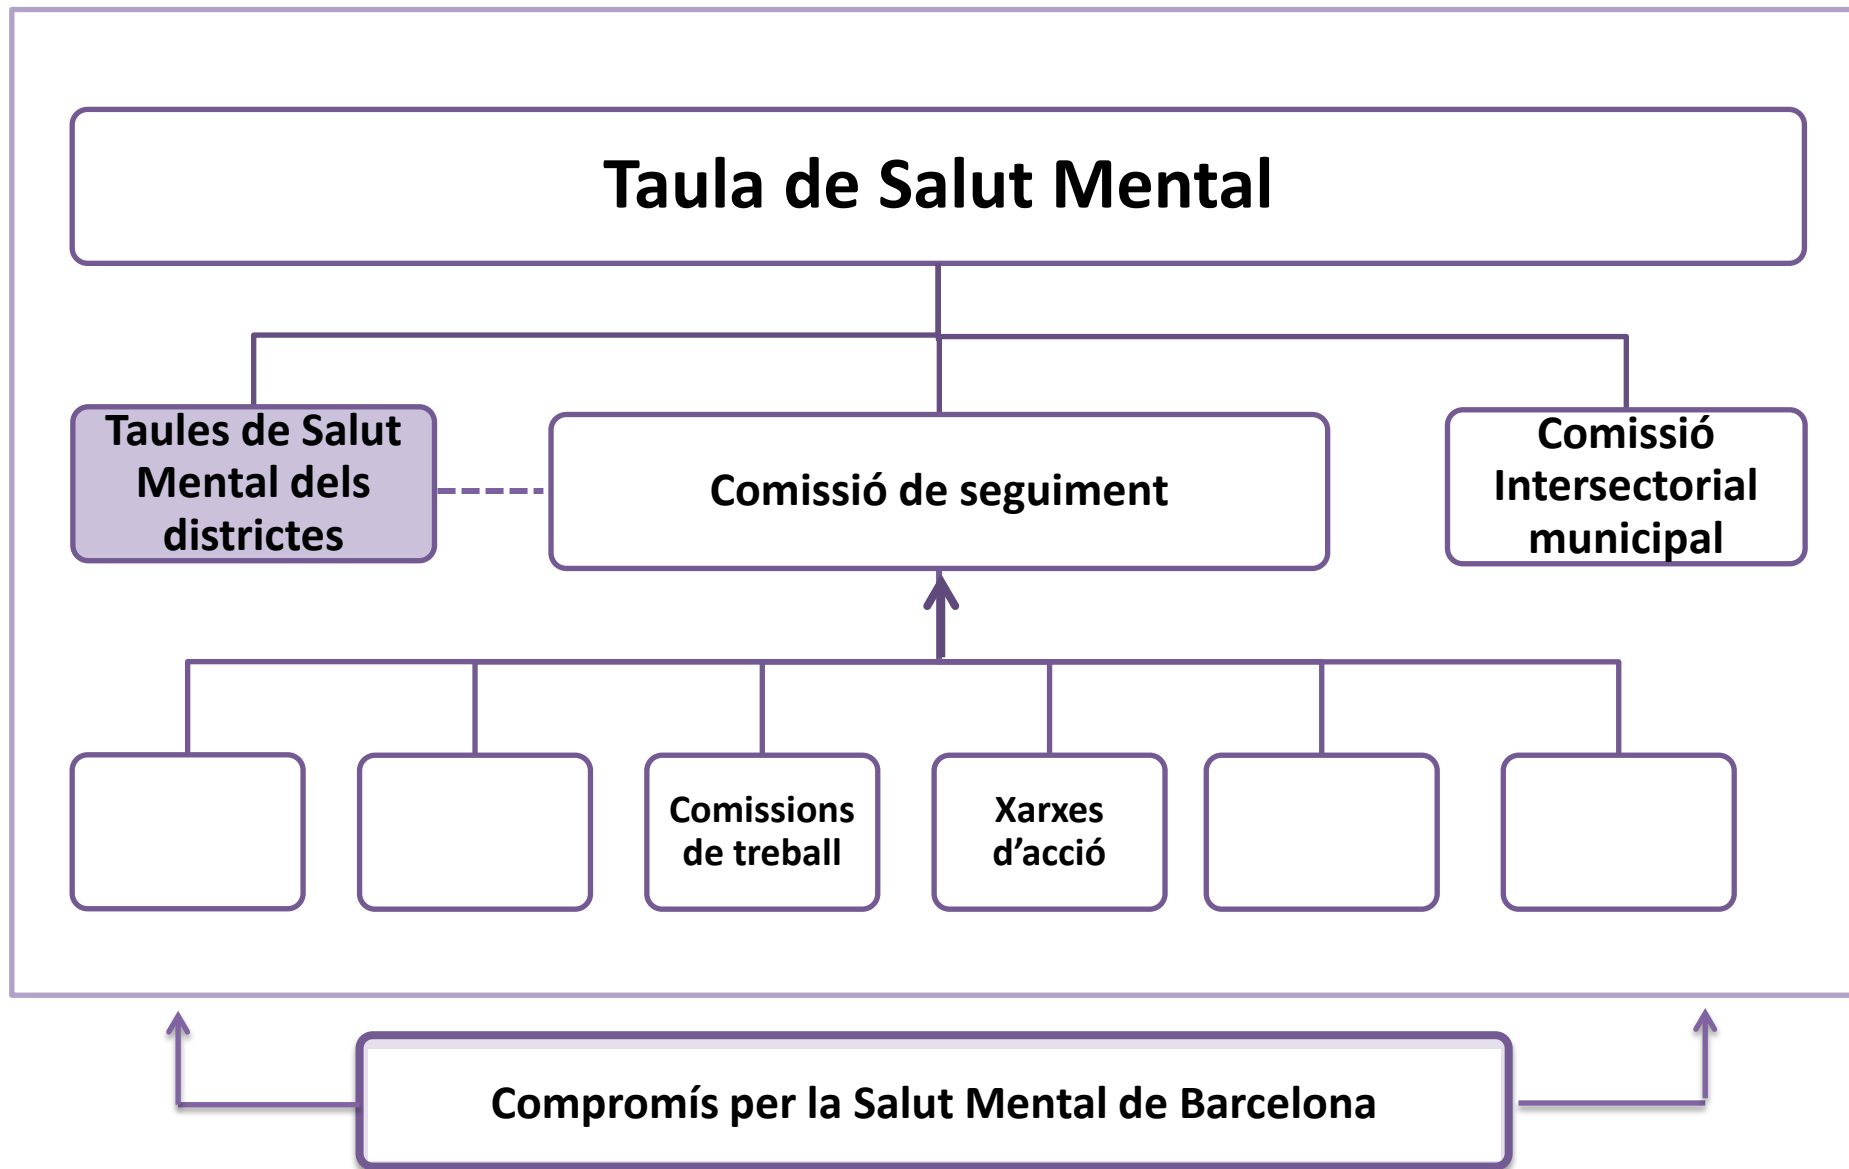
Taula de Salut Mental

Taules de Salut Mental dels districtes

Comissió de seguiment

Comissió Intersectorial municipal

Comissions de treball

Xarxes d’acció

Compromís per la Salut Mental de Barcelona